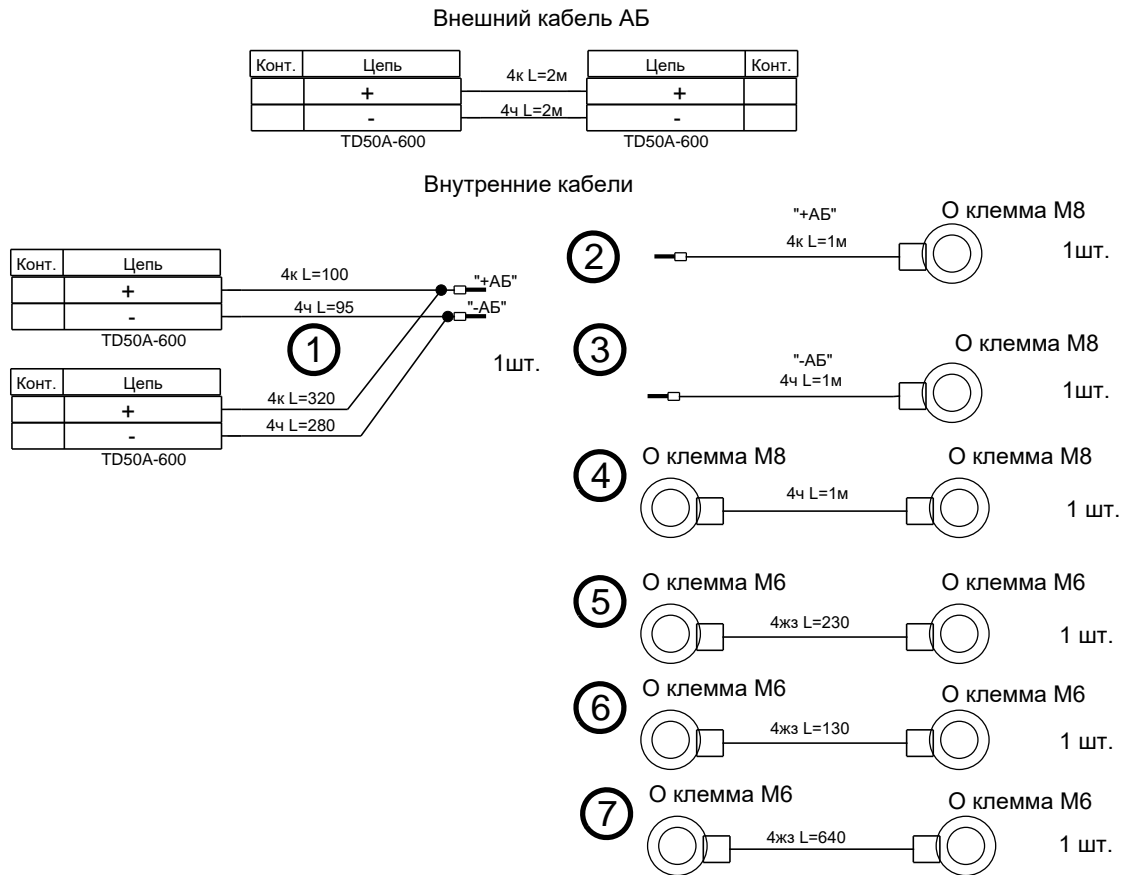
Внешний кабель АБ

| Конт. | Цепь |
|---|---|
| | + |
| | - |

TD50A-600

4к L=2м

4ч L=2м

| Цепь | Конт. |
|---|---|
| + | |
| - | |

TD50A-600

Внутренние кабели

| Конт. | Цепь |
|---|---|
| | + |
| | - |

TD50A-600

4к L=100

4ч L=95

"+АБ"

"-АБ"

1

1шт.

| Конт. | Цепь |
|---|---|
| | + |
| | - |

TD50A-600

4к L=320

4ч L=280

2

"+АБ"

4к L=1м

О клемма М8

1шт.

3

"-АБ"

4ч L=1м

О клемма М8

1шт.

4

О клемма М8

4ч L=1м

О клемма М8

1 шт.

5

О клемма М6

4жз L=230

О клемма М6

1 шт.

6

О клемма М6

4жз L=130

О клемма М6

1 шт.

7

О клемма М6

4жз L=640

О клемма М6

1 шт.